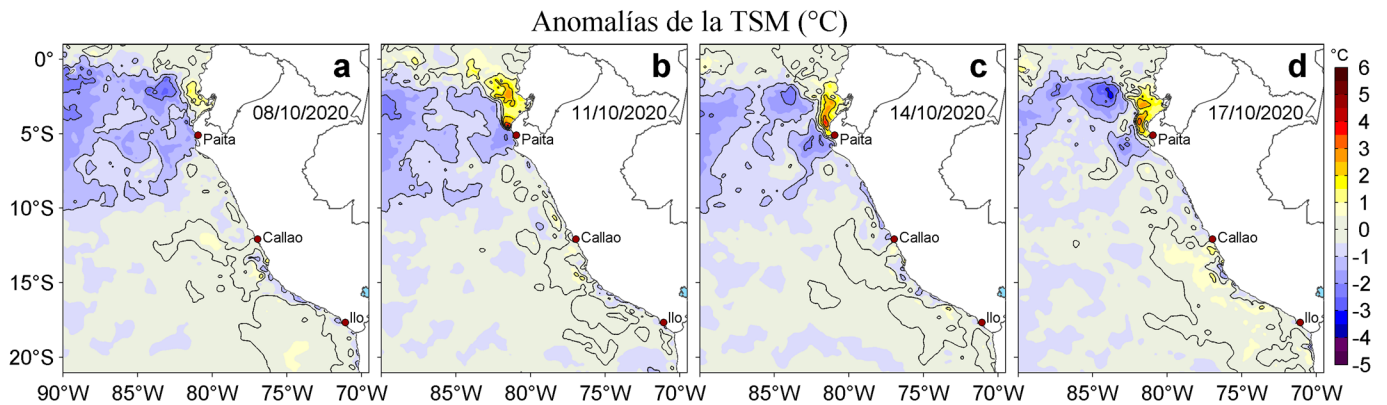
Anomalías de la TSM (°C)

a
08/10/2020
Paita
Callao
Ilo

b
11/10/2020
Paita
Callao
Ilo

c
14/10/2020
Paita
Callao
Ilo

d
17/10/2020
Paita
Callao
Ilo

0°
5°S
10°S
15°S
20°S

90°W 85°W 80°W 75°W 70°W 85°W 80°W 75°W 70°W 85°W 80°W 75°W 70°W 85°W 80°W 75°W 70°W

°C
6
5
4
3
2
1
0
-1
-2
-3
-4
-5